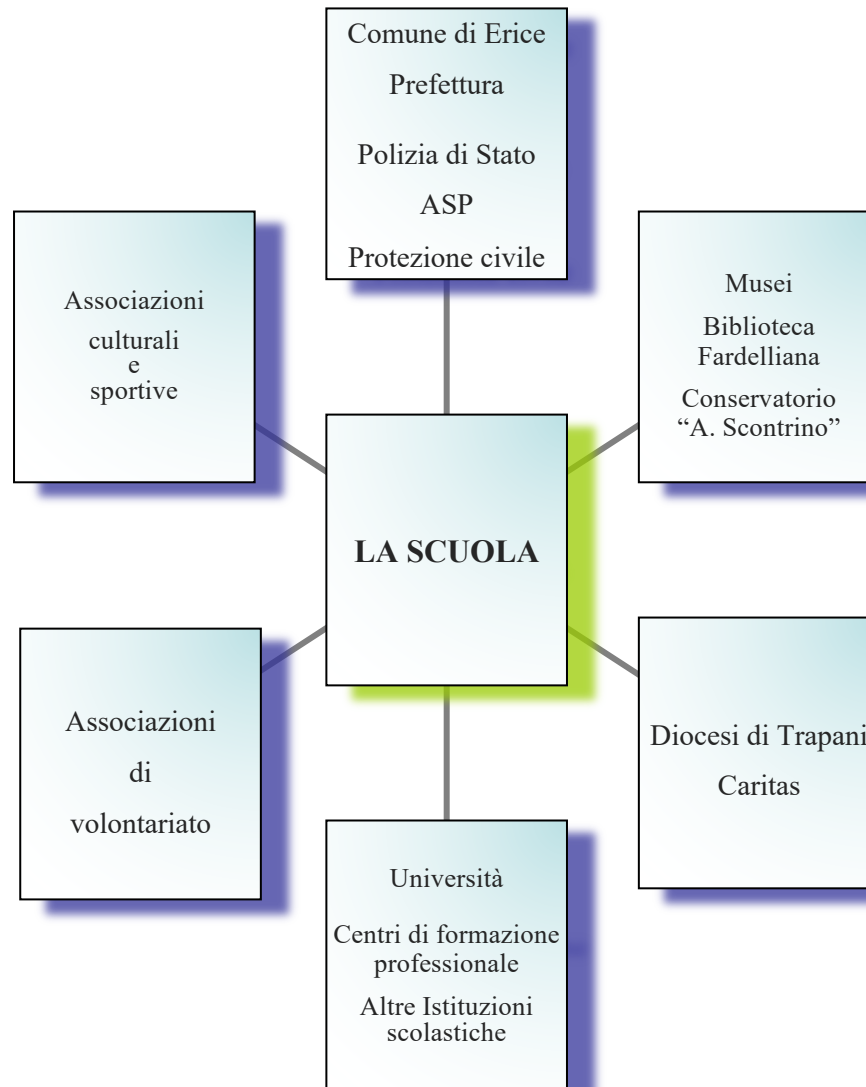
Comune di Erice

Prefettura

Polizia di Stato

ASP

Protezione civile

Associazioni culturali e sportive

Musei

Biblioteca Fardelliana

Conservatorio "A. Scontrino"

LA SCUOLA

Associazioni di volontariato

Diocesi di Trapani

Caritas

Università

Centri di formazione professionale

Altre Istituzioni scolastiche